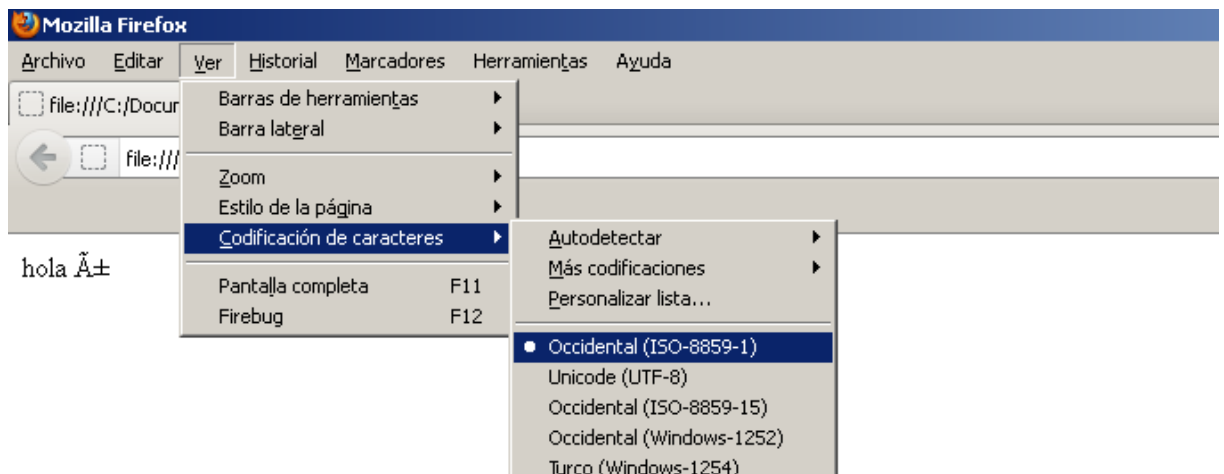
Mozilla Firefox

Archivo Editar Ver Historial Marcadores Herramientas Ayuda

file:///C:/Docur

file:///

Barras de herramientas
Barra lateral
Zoom
Estilo de la página
Codificación de caracteres
Pantalla completa F11
Firebug F12

Autodetectar
Más codificaciones
Personalizar lista...
Occidental (ISO-8859-1)
Unicode (UTF-8)
Occidental (ISO-8859-15)
Occidental (Windows-1252)
Turco (Windows-1254)

hola Ã±